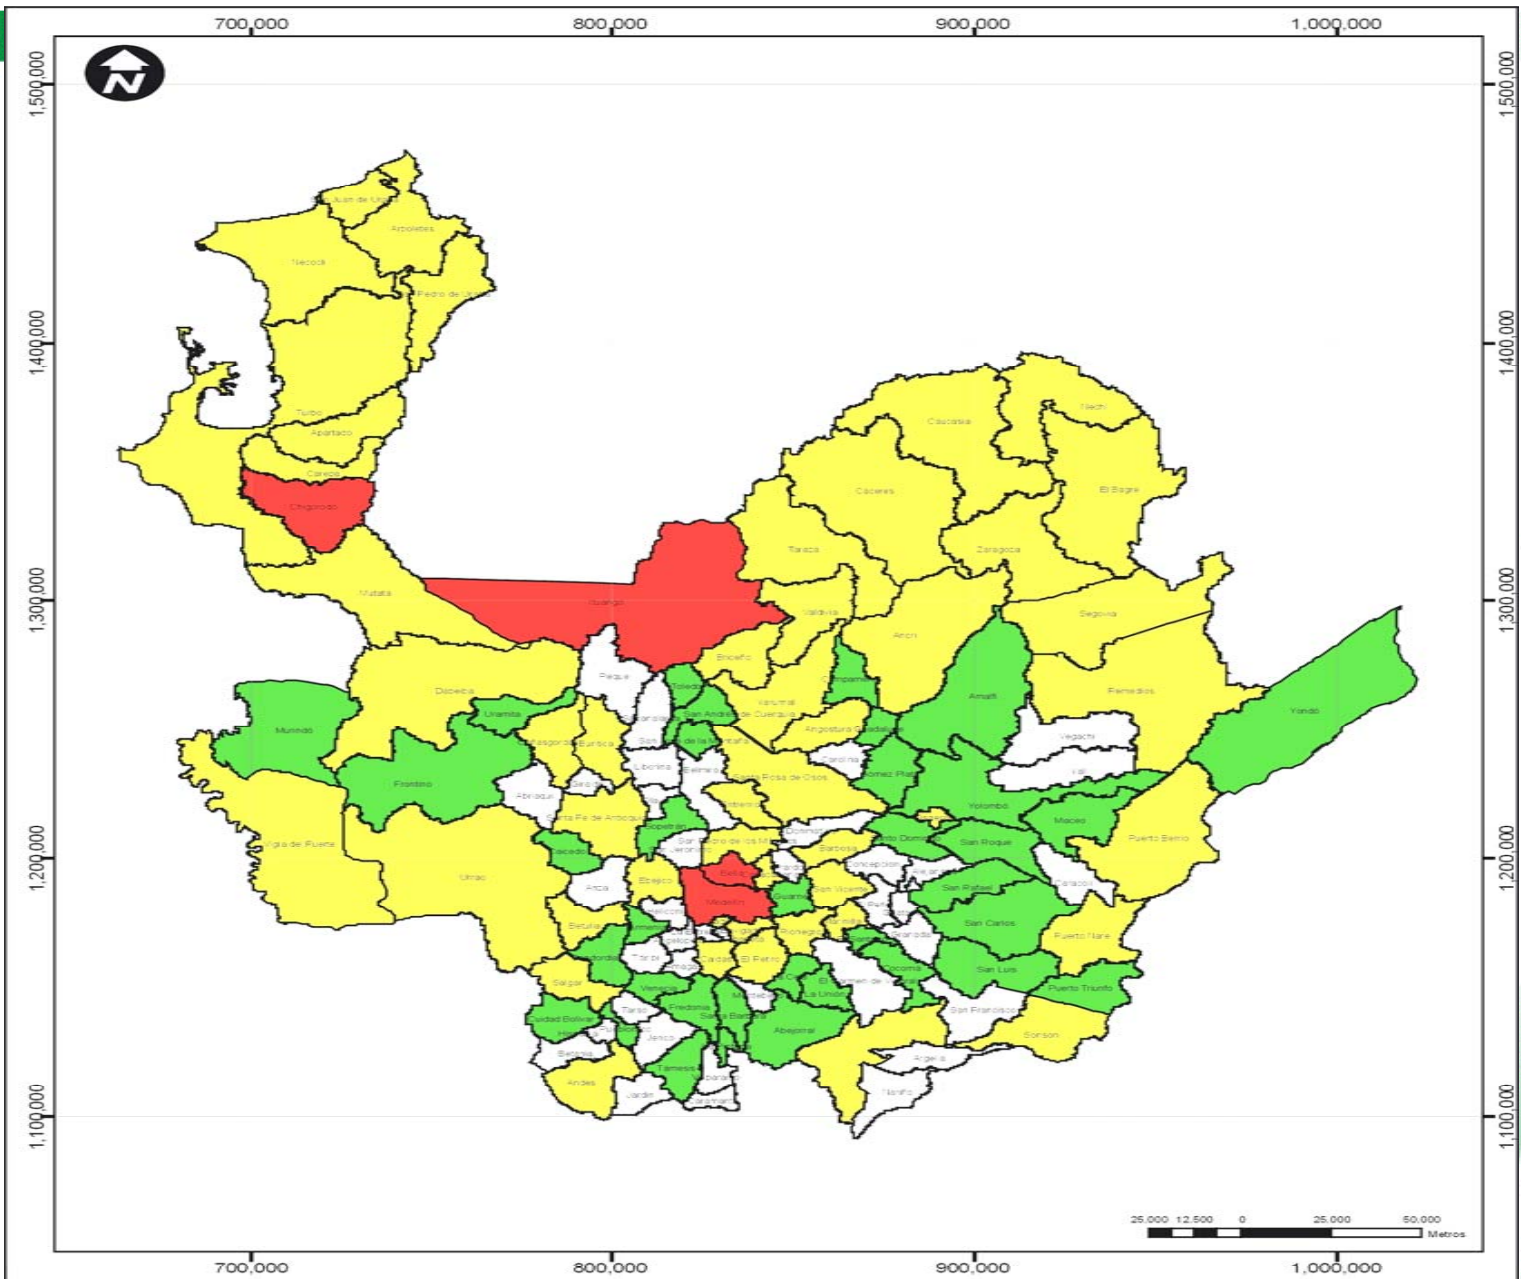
700,000 800,000 900,000 1,000,000

1,500,000 1,400,000 1,300,000 1,200,000 1,100,000

N

San Juan de Urabá
Arboletes
Necoclí
San Pedro de Urabá
Turbo
Apartadó
Carepa
Chigorodó
Mutatá
Ituango
Nechí
Caucasia
Cáceres
El Bagre
Tarazá
Zaragoza
Valdivia
Segovia
Anorí
Briceño
Remedios
Peque
Toledo
Campamento
Amalfi
Yondó
Dabeiba
Uramita
Murindó
San Andrés de Cuerquía
Yarumal
Angostura
Vegachí
Frontino
Cañasgordas
Buriticá
Liborina
Carolina
Gómez Plata
Yalí
Abriaquí
Santa Rosa de Osos
Yolombó
Santa Fe de Antioquia
Sopetrán
Maceo
Puerto Berrío
San Pedro de los Milagros
Santo Domingo
San Roque
Vigía del Fuerte
Giraldo
Barbosa
Caracolí
Urrao
Anzá
Ebéjico
Bello
Concepción
San Rafael
Medellín
San Vicente
Betulia
San Carlos
Puerto Nare
Titiribí
Caldas
El Peñol
Salgar
Venecia
Guatapé
San Luis
Puerto Triunfo
Ciudad Bolívar
Fredonia
Santa Bárbara
Montebello
La Unión
El Carmen de Viboral
Cocorná
San Francisco
Abejorral
Sonsón
Jericó
Betania
Támesis
Argelia
Andes
Jardín
Caramanta
Nariño
Rionegro
Heliconia
Tarso
Pueblorrico
Hispania
Concordia

25,000 12,500 0 25,000 50,000 Metros